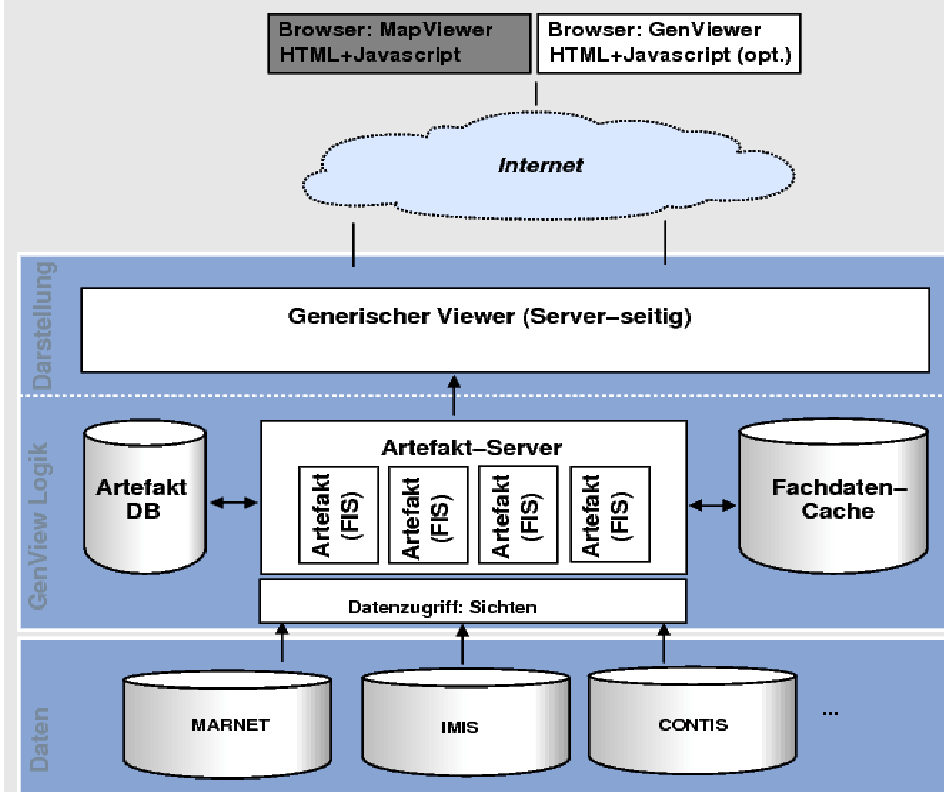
Browser: MapViewer
HTML+Javascript

Browser: GenViewer
HTML+Javascript (opt.)

Internet

Darstellung

Generischer Viewer (Server-seitig)

GenView Logik

Artefakt DB

Artefakt-Server

Artefakt (FIS)

Artefakt (FIS)

Artefakt (FIS)

Artefakt (FIS)

Fachdaten-Cache

Datenzugriff: Sichten

Daten

MARNET

IMIS

CONTIS

...